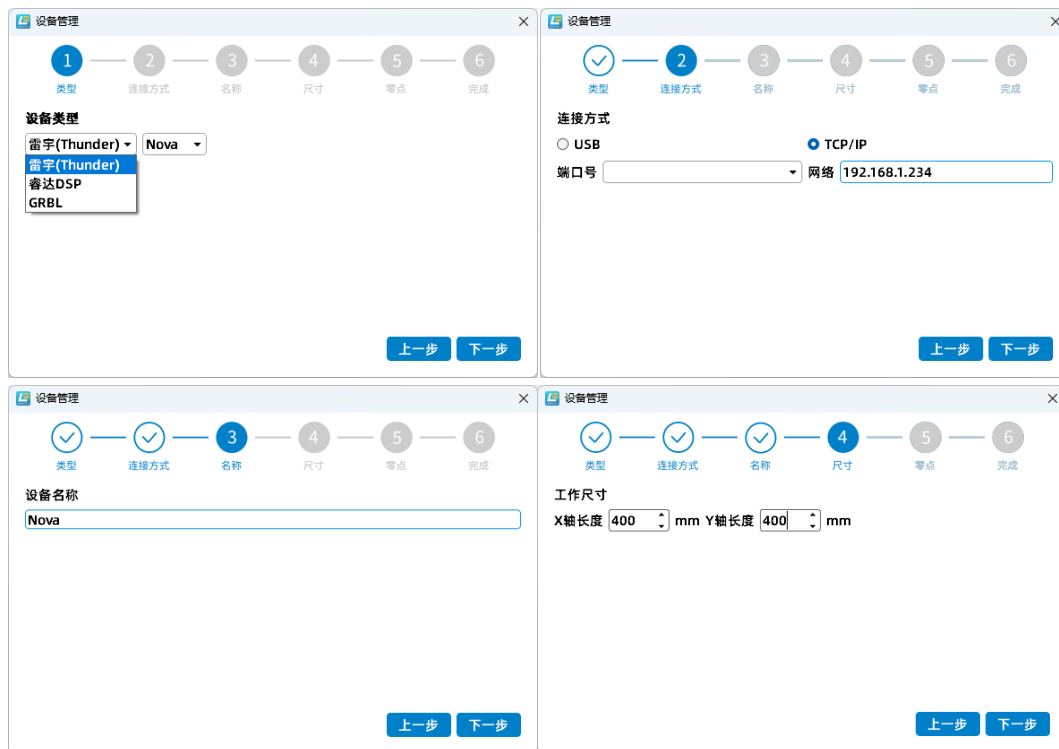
设备管理 ×

1 类型 2 连接方式 3 名称 4 尺寸 5 零点 6 完成

设备类型

雷宇(Thunder) Nova

雷宇(Thunder)
睿达DSP
GRBL

上一步 下一步

设备管理 ×

类型 2 连接方式 3 名称 4 尺寸 5 零点 6 完成

连接方式

USB TCP/IP

端口号 网络 192.168.1.234

上一步 下一步

设备管理 ×

类型 连接方式 3 名称 4 尺寸 5 零点 6 完成

设备名称

Nova

上一步 下一步

设备管理 ×

类型 连接方式 名称 4 尺寸 5 零点 6 完成

工作尺寸

X轴长度 400 mm Y轴长度 400 mm

上一步 下一步